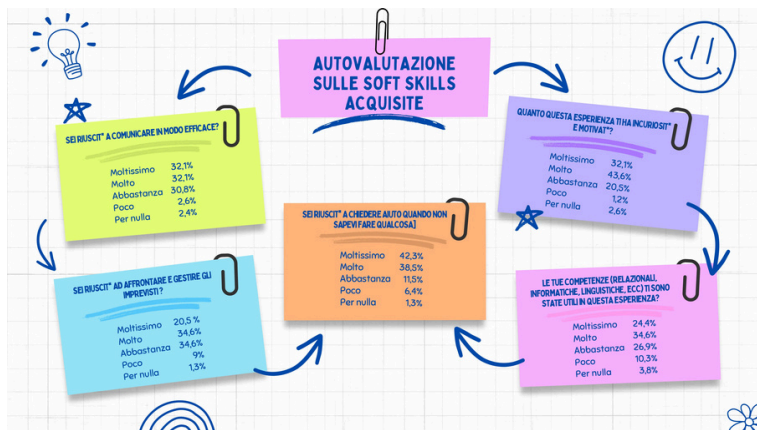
AUTOVALUTAZIONE SULLE SOFT SKILLS ACQUISITE

SEI RIUSCIT* A COMUNICARE IN MODO EFFICACE?

| | |
|---|---|
| Moltissimo | 32,1% |
| Molto | 32,1% |
| Abbastanza | 30,8% |
| Poco | 2,6% |
| Per nulla | 2,4% |

QUANTO QUESTA ESPERIENZA TI HA INCURIOSIT* E MOTIVAT*?

| | |
|---|---|
| Moltissimo | 32,1% |
| Molto | 43,6% |
| Abbastanza | 20,5% |
| Poco | 1,2% |
| Per nulla | 2,6% |

SEI RIUSCIT* A CHIEDERE AIUTO QUANDO NON SAPEVI FARE QUALCOSA?

| | |
|---|---|
| Moltissimo | 42,3% |
| Molto | 38,5% |
| Abbastanza | 11,5% |
| Poco | 6,4% |
| Per nulla | 1,3% |

SEI RIUSCIT* AD AFFRONTARE E GESTIRE GLI IMPREVISTI?

| | |
|---|---|
| Moltissimo | 20,5 % |
| Molto | 34,6% |
| Abbastanza | 34,6% |
| Poco | 9% |
| Per nulla | 1,3% |

LE TUE COMPETENZE (RELAZIONALI, INFORMATICHE, LINGUISTICHE, ECC) TI SONO STATE UTILI IN QUESTA ESPERIENZA?

| | |
|---|---|
| Moltissimo | 24,4% |
| Molto | 34,6% |
| Abbastanza | 26,9% |
| Poco | 10,3% |
| Per nulla | 3,8% |